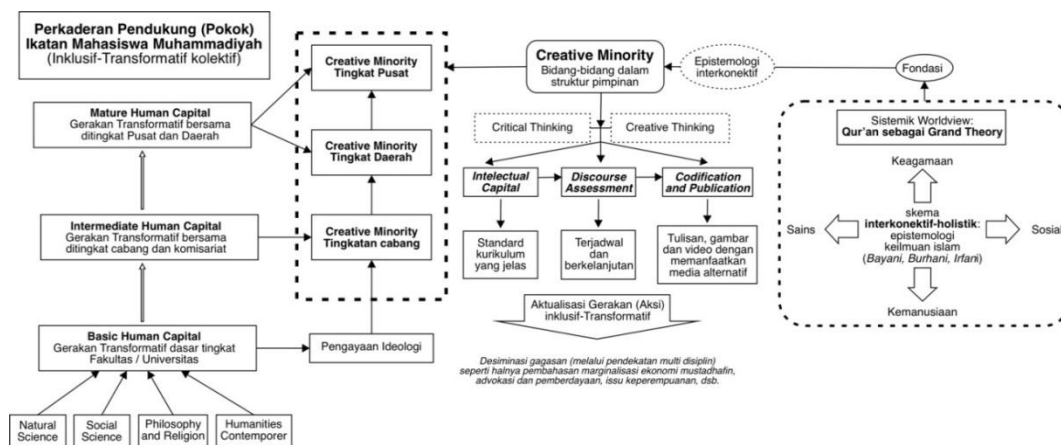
Perkaderan Pendukung (Pokok) Ikatan Mahasiswa Muhammadiyah (Inklusif-Transformatif kolektif)

Mature Human Capital
Gerakan Transformatif bersama ditingkat Pusat dan Daerah

Intermediate Human Capital
Gerakan Transformatif bersama ditingkat cabang dan komisariat

Basic Human Capital
Gerakan Transformatif dasar tingkat Fakultas / Universitas

Natural Science

Social Science

Philosophy and Religion

Humanities Contemporer

Creative Minority Tingkat Pusat

Creative Minority Tingkat Daerah

Creative Minority Tingkatan cabang

Pengayaan Ideologi

Creative Minority
Bidang-bidang dalam struktur pimpinan

Epistemologi interkonektif

Fondasi

Critical Thinking

Creative Thinking

Intelectual Capital

Discourse Assessment

Codification and Publication

Standard kurikulum yang jelas

Terjadwal dan berkelanjutan

Tulisan, gambar dan video dengan memanfaatkan media alternatif

Aktualisasi Gerakan (Aksi) inklusif-Transformatif

Desiminasi gagasan (melalui pendekatan multi disiplin) seperti halnya pembahasan marginalisasi ekonomi mustadhafin, advokasi dan pemberdayaan, issu keperempuanan, dsb.

Sistemik Worldview:
Qur'an sebagai Grand Theory

Keagamaan

Sains

skema interkonektif-holistik: epistemologi keilmuan islam (Bayani, Burhani, Irfani)

Sosial

Kemanusiaan